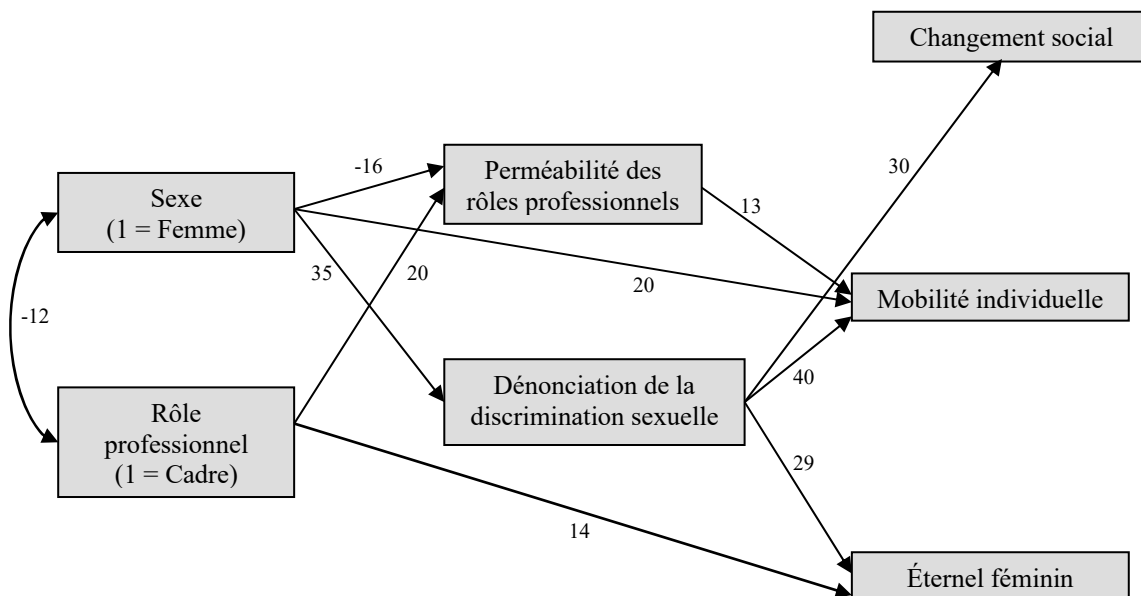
Changement social

Sexe
(1 = Femme)

-16

Perméabilité des rôles professionnels

13

30

35

20

20

Mobilité individuelle

-12

Dénonciation de la discrimination sexuelle

40

Rôle professionnel
(1 = Cadre)

29

14

Éternel féminin